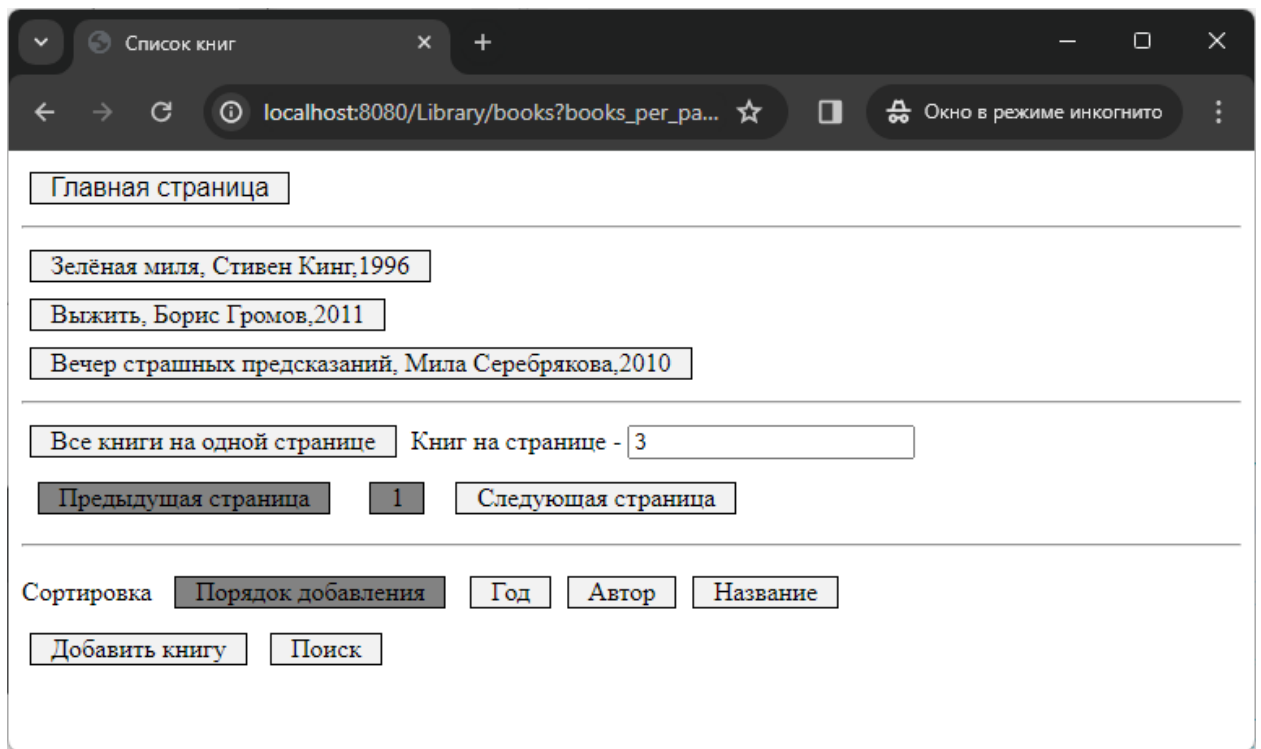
Список книг

localhost:8080/Library/books?books_per_pa...

Окно в режиме инкогнито

Главная страница

Зелёная миля, Стивен Кинг,1996

Выжить, Борис Громов,2011

Вечер страшных предсказаний, Мила Серебрякова,2010

Все книги на одной странице Книг на странице - 3

Предыдущая страница 1 Следующая страница

Сортировка Порядок добавления Год Автор Название

Добавить книгу Поиск